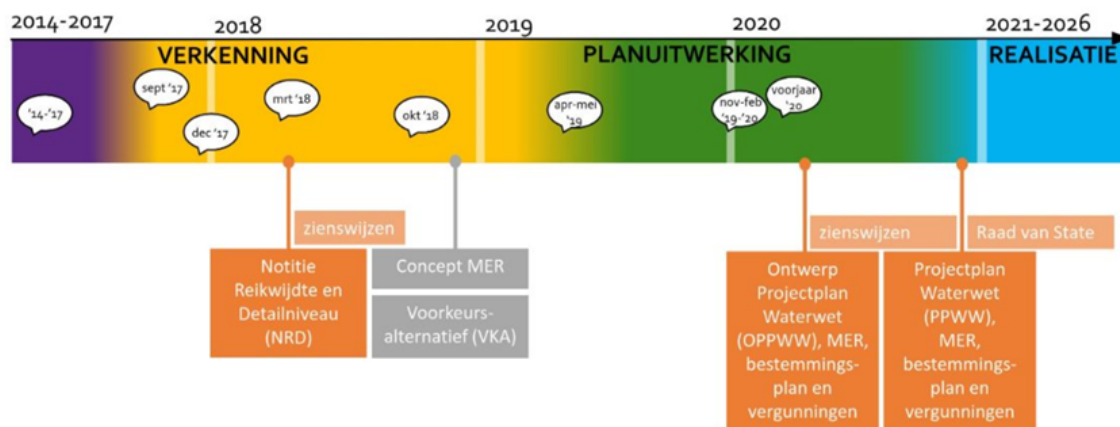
2014-2017
2018
2019
2020
2021-2026

VERKENNING
PLANUITWERKING
REALISATIE

'14-'17
sept '17
dec '17
mrt '18
okt '18
apr-mei '19
nov-feb '19-'20
voorjaar '20

zienswijzen
Notitie Reikwijdte en Detailniveau (NRD)

Concept MER
Voorkeursalternatief (VKA)

zienswijzen
Ontwerp Projectplan Waterwet (OPPWW), MER, bestemmingsplan en vergunningen

Raad van State
Projectplan Waterwet (PPWW), MER, bestemmingsplan en vergunningen